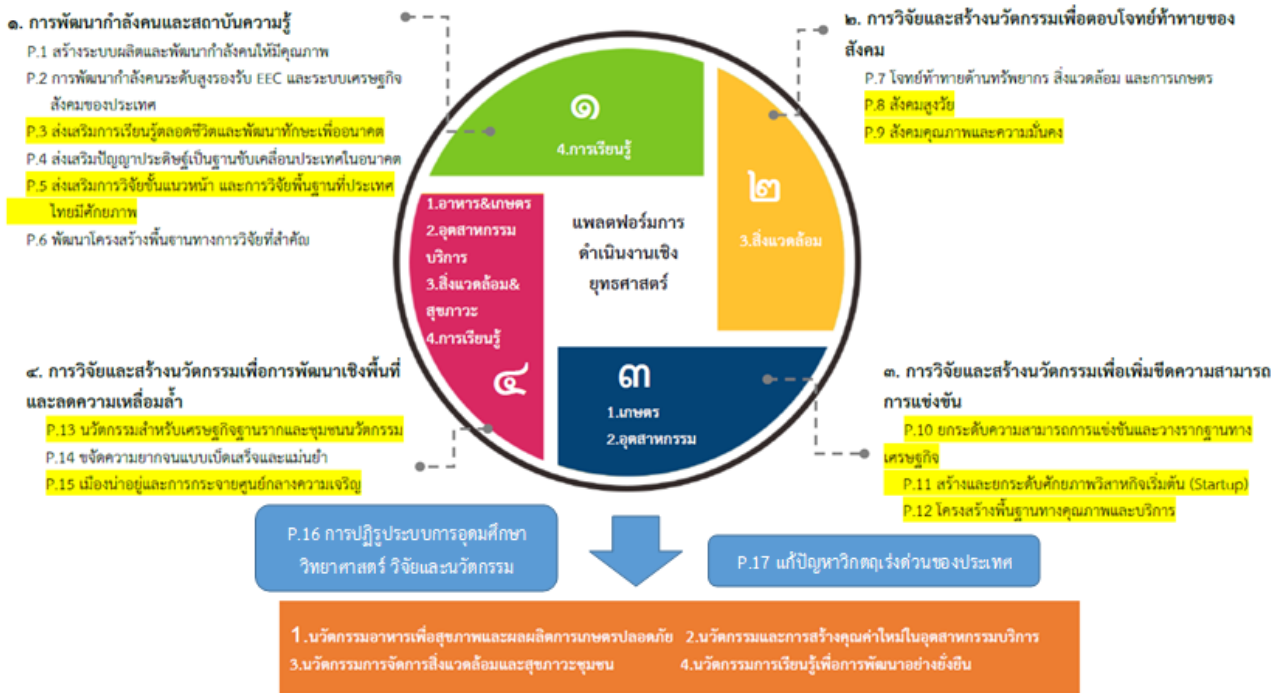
๑. การพัฒนากำลังคนและสถาบันความรู้

P.1 สร้างระบบผลิตและพัฒนากำลังคนให้มีคุณภาพ

P.2 การพัฒนากำลังคนระดับสูงรองรับ EEC และระบบเศรษฐกิจสังคมของประเทศ

P.3 ส่งเสริมการเรียนรู้ตลอดชีวิตและพัฒนาทักษะเพื่ออนาคต

P.4 ส่งเสริมปัญญาประดิษฐ์เป็นฐานขับเคลื่อนประเทศในอนาคต

P.5 ส่งเสริมการวิจัยขั้นแนวหน้า และการวิจัยพื้นฐานที่ประเทศไทยมีศักยภาพ

P.6 พัฒนาโครงสร้างพื้นฐานทางการวิจัยที่สำคัญ

๒. การวิจัยและสร้างนวัตกรรมเพื่อตอบโจทย์ท้าทายของสังคม

P.7 โจทย์ท้าทายด้านทรัพยากร สิ่งแวดล้อม และการเกษตร

P.8 สังคมสูงวัย

P.9 สังคมคุณภาพและความมั่นคง

๑
4.การเรียนรู้

๒
3.สิ่งแวดล้อม

แพลตฟอร์มการดำเนินงานเชิงยุทธศาสตร์

1.อาหาร&เกษตร
2.อุตสาหกรรมบริการ
3.สิ่งแวดล้อม&สุขภาวะ
4.การเรียนรู้
๔

๓
1.เกษตร
2.อุตสาหกรรม

๔. การวิจัยและสร้างนวัตกรรมเพื่อการพัฒนาเชิงพื้นที่และลดความเหลื่อมล้ำ

P.13 นวัตกรรมสำหรับเศรษฐกิจฐานรากและชุมชนนวัตกรรม

P.14 ขจัดความยากจนแบบเบ็ดเสร็จและแม่นยำ

P.15 เมืองน่าอยู่และการกระจายศูนย์กลางความเจริญ

๓. การวิจัยและสร้างนวัตกรรมเพื่อเพิ่มขีดความสามารถการแข่งขัน

P.10 ยกระดับความสามารถการแข่งขันและวางรากฐานทางเศรษฐกิจ

P.11 สร้างและยกระดับศักยภาพวิสาหกิจเริ่มต้น (Startup)

P.12 โครงสร้างพื้นฐานทางคุณภาพและบริการ

P.16 การปฏิรูประบบการอุดมศึกษา วิทยาศาสตร์ วิจัยและนวัตกรรม

P.17 แก้ปัญหาวิกฤตเร่งด่วนของประเทศ

1.นวัตกรรมอาหารเพื่อสุขภาพและผลผลิตการเกษตรปลอดภัย 2.นวัตกรรมและการสร้างคุณค่าใหม่ในอุตสาหกรรมบริการ
3.นวัตกรรมการจัดการสิ่งแวดล้อมและสุขภาวะชุมชน 4.นวัตกรรมการเรียนรู้เพื่อการพัฒนาอย่างยั่งยืน